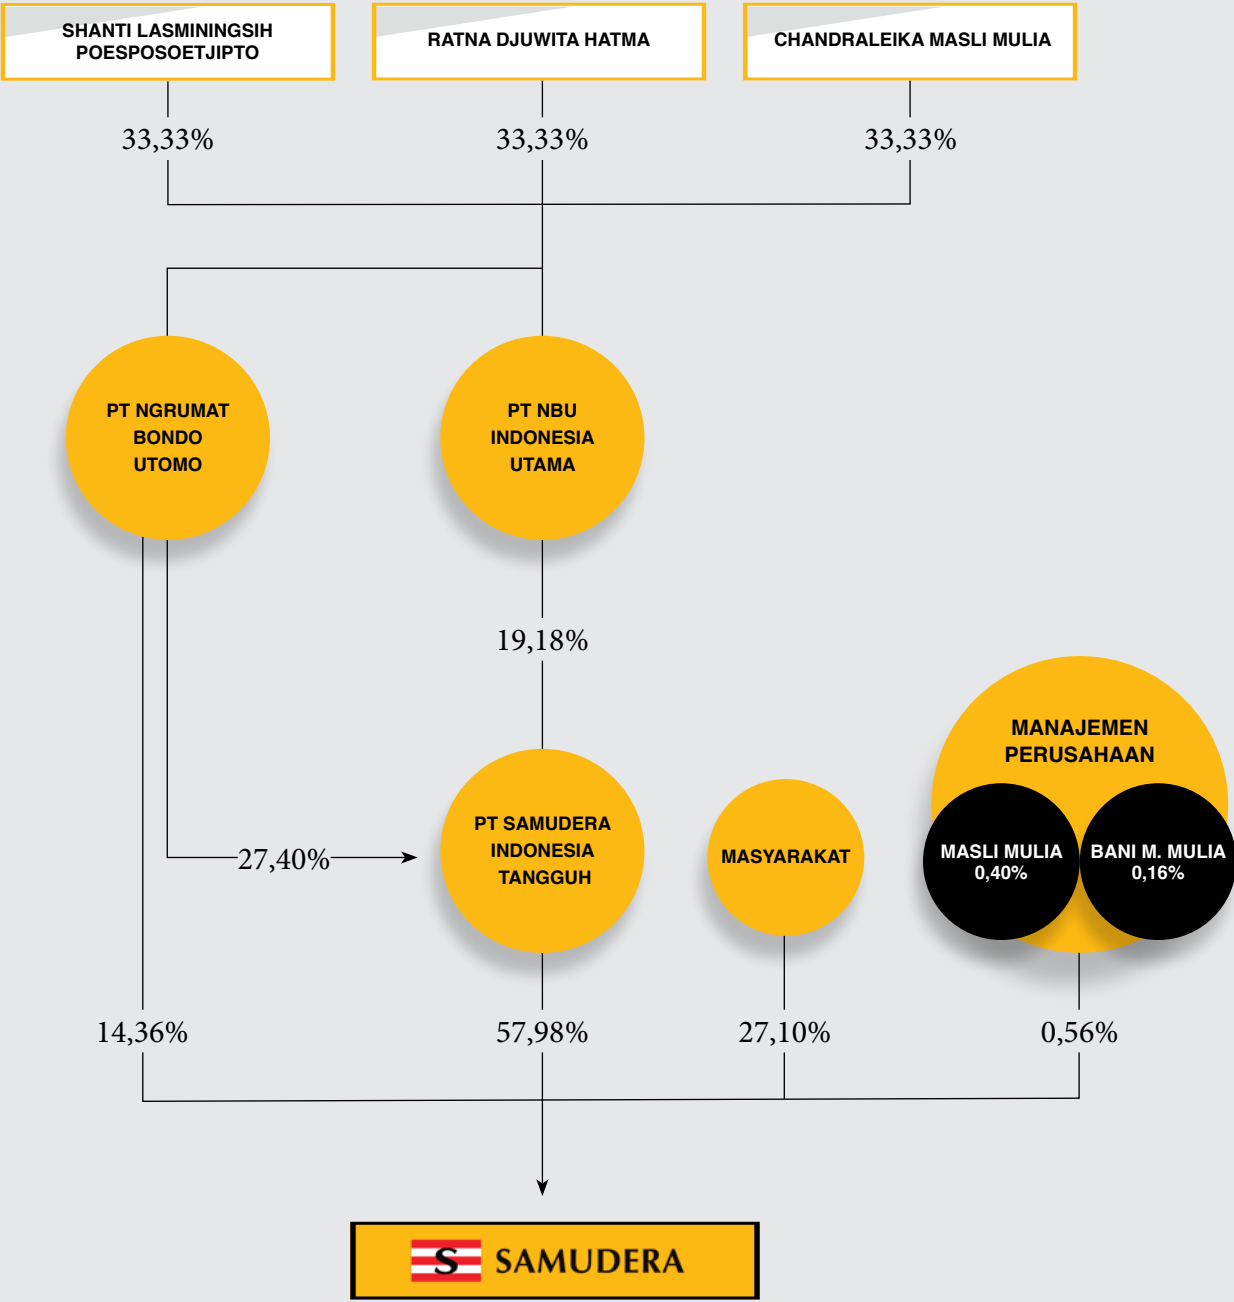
SHANTI LASMININGSIH POESPOSOETJIPTO

RATNA DJUWITA HATMA

CHANDRALEIKA MASLI MULIA

33,33%

33,33%

33,33%

PT NGRUMAT BONDO UTOMO

PT NBU INDONESIA UTAMA

19,18%

MANAJEMEN PERUSAHAAN

27,40%

PT SAMUDERA INDONESIA TANGGUH

MASYARAKAT

MASLI MULIA 0,40%

BANI M. MULIA 0,16%

14,36%

57,98%

27,10%

0,56%

S SAMUDERA